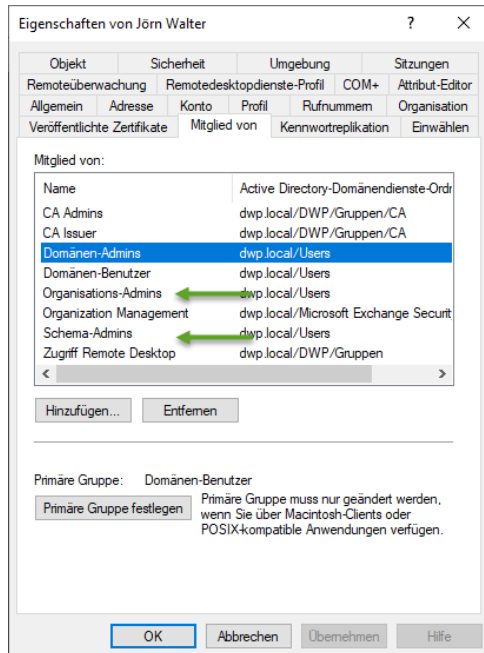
Eigenschaften von Jörn Walter ? X

Objekt | Sicherheit | Umgebung | Sitzungen
Remoteüberwachung | Remotedesktopdienste-Profil | COM+ | Attribut-Editor
Allgemein | Adresse | Konto | Profil | Rufnummern | Organisation
Veröffentlichte Zertifikate | Mitglied von | Kennwortreplikation | Einwählen

Mitglied von:

| Name | Active Directory-Domänendienste-Ordr |
|---|---|
| CA Admins | dwp.local/DWP/Gruppen/CA |
| CA Issuer | dwp.local/DWP/Gruppen/CA |
| Domänen-Admins | dwp.local/Users |
| Domänen-Benutzer | dwp.local/Users |
| Organisations-Admins | dwp.local/Users |
| Organization Management | dwp.local/Microsoft Exchange Securit |
| Schema-Admins | dwp.local/Users |
| Zugriff Remote Desktop | dwp.local/DWP/Gruppen |

Hinzufügen... Entfernen

Primäre Gruppe: Domänen-Benutzer

Primäre Gruppe festlegen
Primäre Gruppe muss nur geändert werden, wenn Sie über Macintosh-Clients oder POSIX-kompatible Anwendungen verfügen.

OK Abbrechen Übernehmen Hilfe